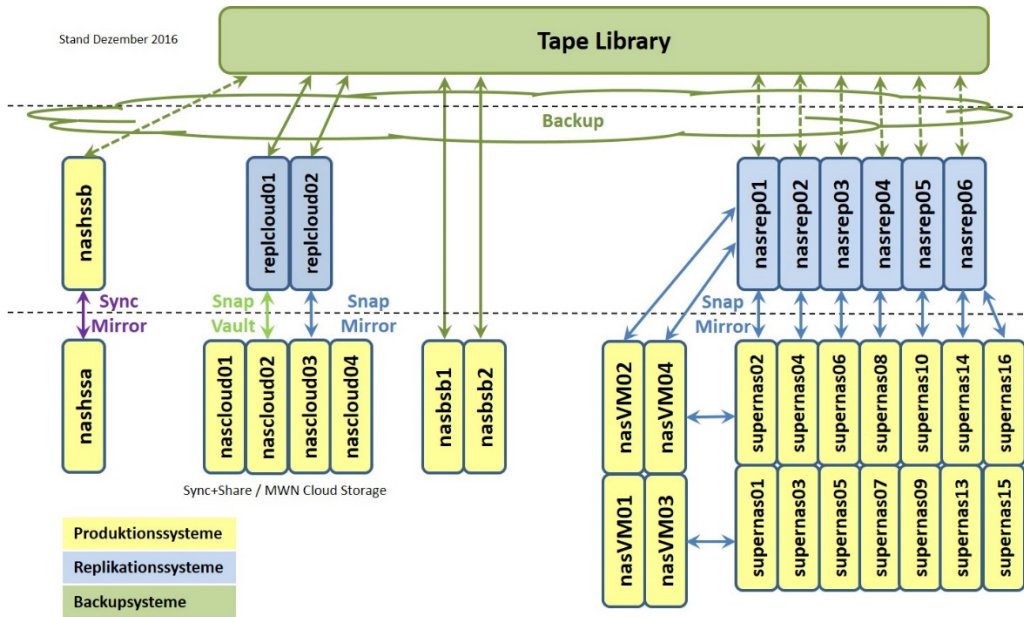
Stand Dezember 2016

Tape Library

Backup

nashssb

Sync Mirror

nashssa

replcloud01
replcloud02

Snap Vault

Snap Mirror

nascloud01
nascloud02
nascloud03
nascloud04

Sync+Share / MWN Cloud Storage

nasbsb1
nasbsb2

nasrep01
nasrep02
nasrep03
nasrep04
nasrep05
nasrep06

Snap Mirror

nasVM02
nasVM04
nasVM01
nasVM03

supernas02
supernas04
supernas06
supernas08
supernas10
supernas14
supernas16

supernas01
supernas03
supernas05
supernas07
supernas09
supernas13
supernas15

Produktionssysteme
Replikationssysteme
Backupsysteme